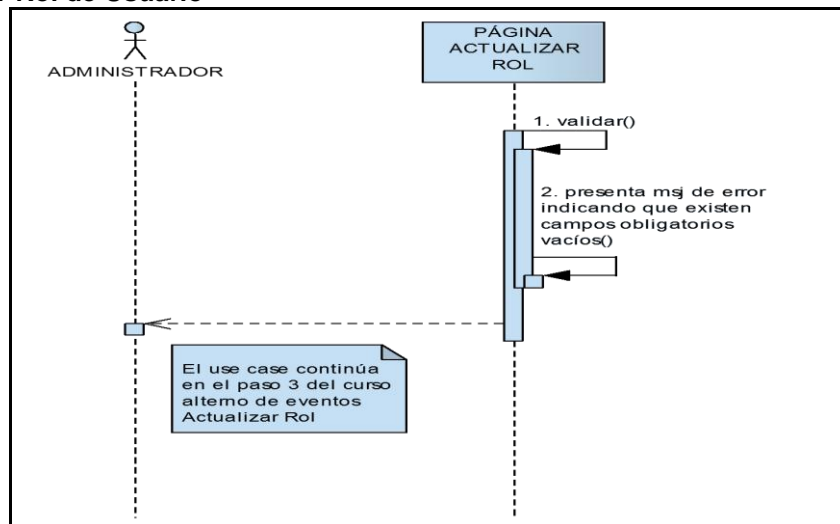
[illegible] Rol de Usuario

ADMINISTRADOR

PÁGINA ACTUALIZAR ROL

1. validar()

2. presenta msj de error indicando que existen campos obligatorios vacíos()

El use case continúa en el paso 3 del curso alterno de eventos Actualizar Rol